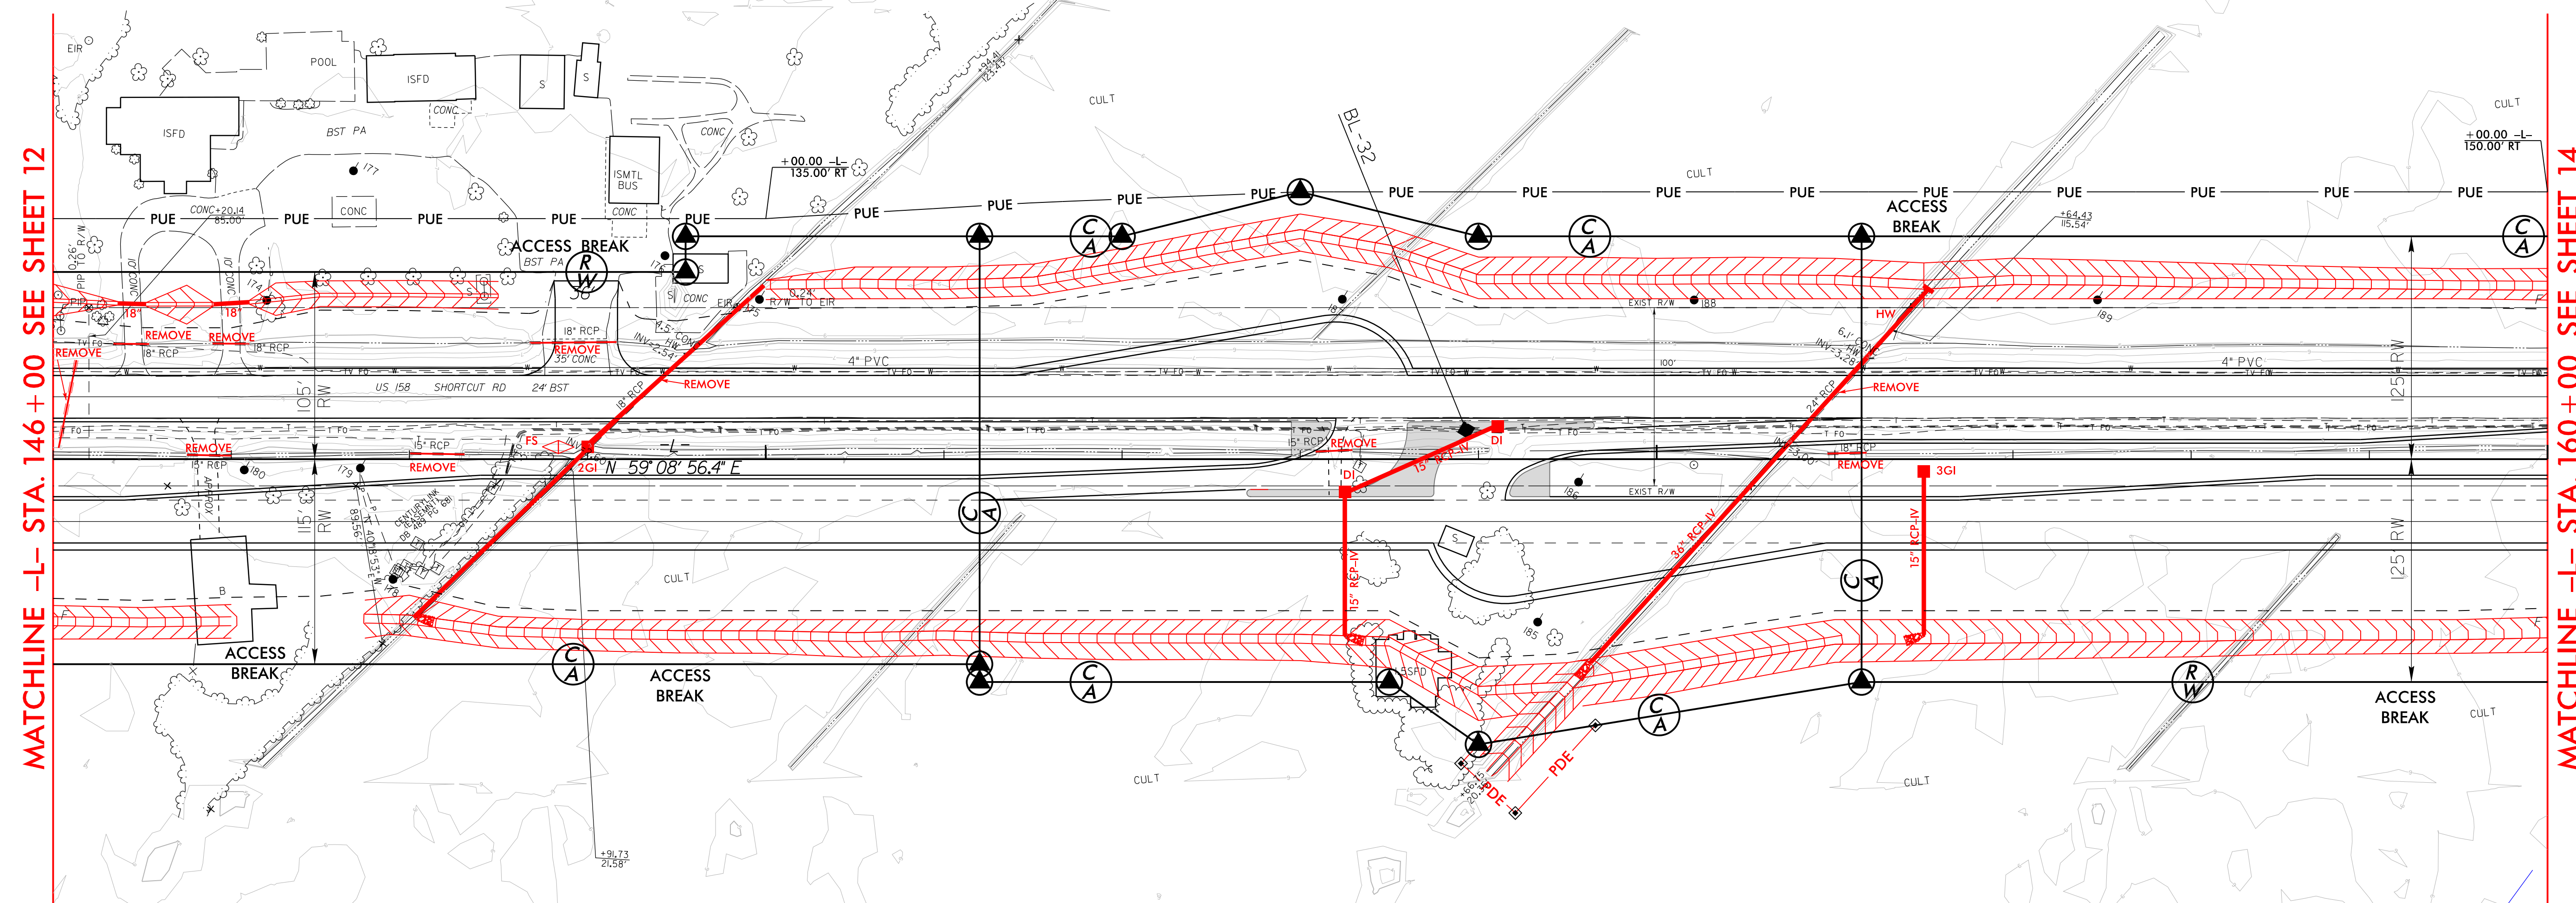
MATCHLINE -L- STA. 146+00 SEE SHEET 12

MATCHLINE -L- STA. 160+00 SEE SHEET 14

EIR

POOL

ISFD

S

S

CONC

ISFD

BST PA

177

CONC

ISMTL BUS

CONC

+00.00 -L-
135.00' RT

CULT

CULT

CULT

+00.00 -L-
150.00' RT

BL-32

PUE

CONC +20.14
85.00'

PUE

CONC

PUE

PUE

PUE

PUE

PUE

PUE

PUE

PUE

PUE

PUE

PUE

PUE

PUE

PUE

PUE

PUE

PUE

ACCESS BREAK

ACCESS BREAK

+64.43
115.54'

BST PA

R
W

C
A

C
A

C
A

C
A

C
A

C
A

C
A

C
A

C
A

R
W

18"

18"

REMOVE

REMOVE

REMOVE

18" RCP

18" RCP

18" RCP

REMOVE

35' CONC

4.5' CONC HW

INV=2.54

0.24'
R/W TO EIR

EIR

EXIST R/W

188

189

185

HW

6.1' CONC HW

INV=3.28

4" PVC

4" PVC

100'

REMOVE

REMOVE

18" RCP

US 158 SHORTCUT RD 24' BST

105' R/W

125' R/W

125' R/W

115' R/W

FS

REMOVE

15" RCP

REMOVE

15" RCP

2GI

-L-

N 59° 08' 56.4" E

15" RCP

REMOVE

DI

DI

15" RCP-IV

24" RCP

INV=3.00

18" RCP

REMOVE

3GI

186

EXIST R/W

180

179

CENTURYLINK DB EASEMENT 489 PG 691

89.56'

40.08'

B

CULT

S

15" RCP-IV

36" RCP-IV

15" RCP-IV

ACCESS BREAK

ACCESS BREAK

ACCESS BREAK

SSPD

185

PDE

PDE

+66.15
20.1

CULT

CULT

CULT

+91.73
21.58'

+94.41
23.43'